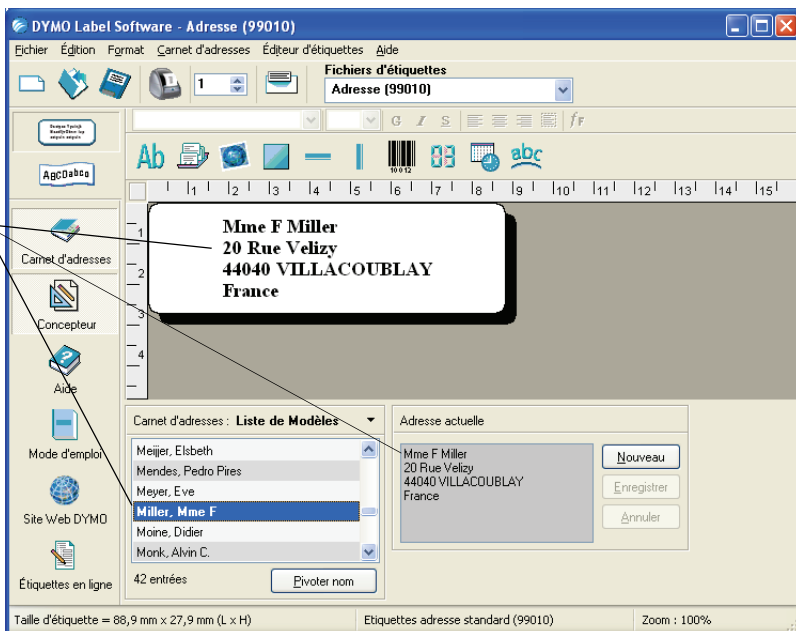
DYMO Label Software - Adresse (99010)

Fichier Édition Format Carnet d'adresses Éditeur d'étiquettes Aide

1

Fichiers d'étiquettes
Adresse (99010)

AaBbCc

Ab abc

1 2 3 4 5 6 7 8 9 10 11 12 13 14 15

1
2
3
4

Mme F Miller
20 Rue Velizy
44040 VILLACOUBLAY
France

Carnet d'adresses

Concepteur

Aide

Mode d'emploi

Site Web DYMO

Étiquettes en ligne

Carnet d'adresses : Liste de Modèles

Meijer, Elsbeth
Mendes, Pedro Pires
Meyer, Eve
Miller, Mme F
Moine, Didier
Monk, Alvin C.

42 entrées

Pivoter nom

Adresse actuelle

Mme F Miller
20 Rue Velizy
44040 VILLACOUBLAY
France

Nouveau
Enregistrer
Annuler

Taille d'étiquette = 88,9 mm x 27,9 mm (L x H)
Etiquettes adresse standard (99010)
Zoom : 100%